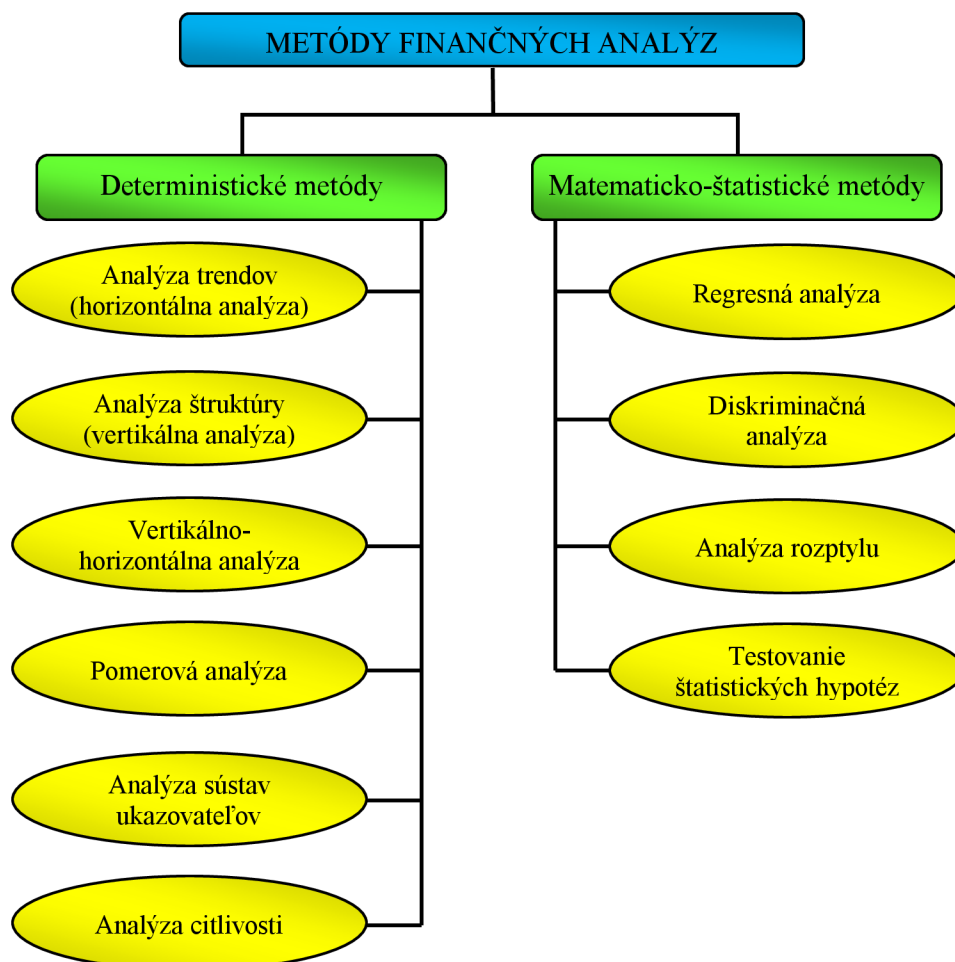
METÓDY FINANČNÝCH ANALÝZ

Deterministické metódy

Analýza trendov (horizontálna analýza)

Analýza štruktúry (vertikálna analýza)

Vertikálno-horizontálna analýza

Pomerová analýza

Analýza sústav ukazovateľov

Analýza citlivosti

Matematicko-štatistické metódy

Regresná analýza

Diskriminačná analýza

Analýza rozptylu

Testovanie štatistických hypotéz